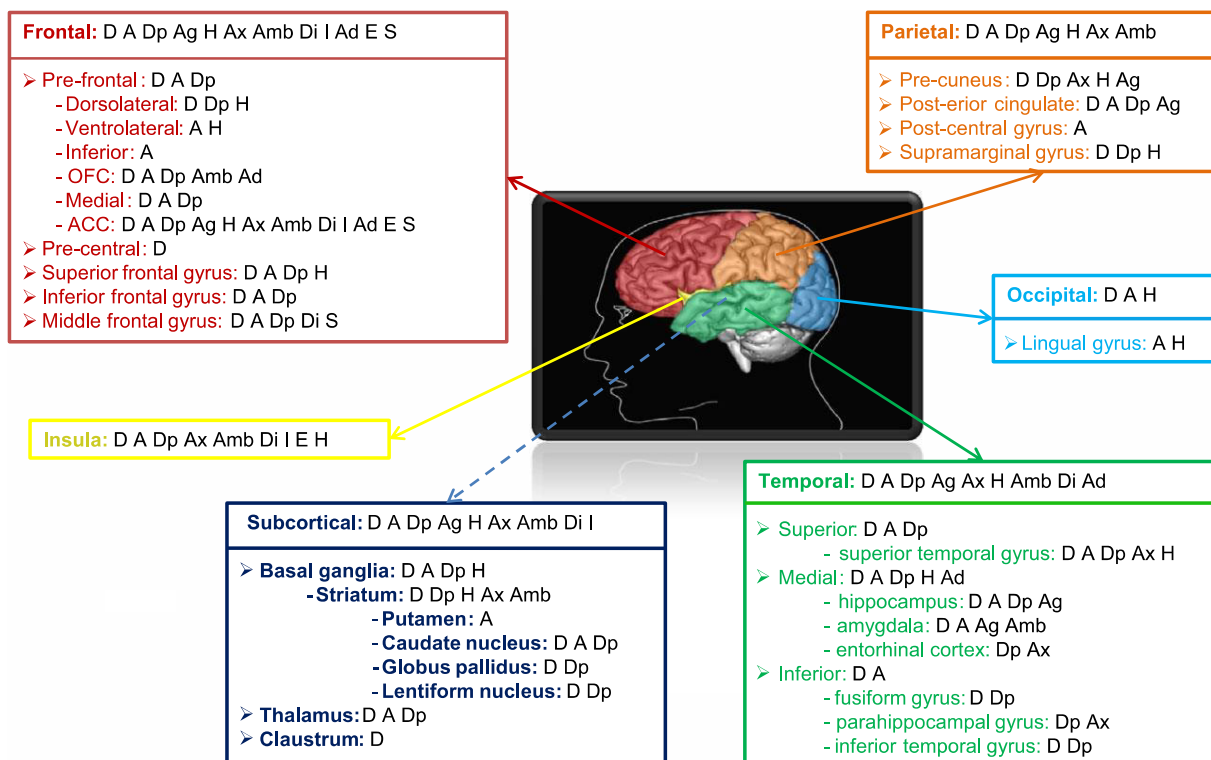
Frontal: D A Dp Ag H Ax Amb Di I Ad E S

➢ Pre-frontal: D A Dp
- Dorsolateral: D Dp H
- Ventrolateral: A H
- Inferior: A
- OFC: D A Dp Amb Ad
- Medial: D A Dp
- ACC: D A Dp Ag H Ax Amb Di I Ad E S
➢ Pre-central: D
➢ Superior frontal gyrus: D A Dp H
➢ Inferior frontal gyrus: D A Dp
➢ Middle frontal gyrus: D A Dp Di S

Parietal: D A Dp Ag H Ax Amb

➢ Pre-cuneus: D Dp Ax H Ag
➢ Post-erior cingulate: D A Dp Ag
➢ Post-central gyrus: A
➢ Supramarginal gyrus: D Dp H

Occipital: D A H

➢ Lingual gyrus: A H

Insula: D A Dp Ax Amb Di I E H

Temporal: D A Dp Ag Ax H Amb Di Ad

➢ Superior: D A Dp
- superior temporal gyrus: D A Dp Ax H
➢ Medial: D A Dp H Ad
- hippocampus: D A Dp Ag
- amygdala: D A Ag Amb
- entorhinal cortex: Dp Ax
➢ Inferior: D A
- fusiform gyrus: D Dp
- parahippocampal gyrus: Dp Ax
- inferior temporal gyrus: D Dp

Subcortical: D A Dp Ag H Ax Amb Di I

➢ Basal ganglia: D A Dp H
-Striatum: D Dp H Ax Amb
-Putamen: A
-Caudate nucleus: D A Dp
-Globus pallidus: D Dp
-Lentiform nucleus: D Dp
➢ Thalamus: D A Dp
➢ Claustrum: D